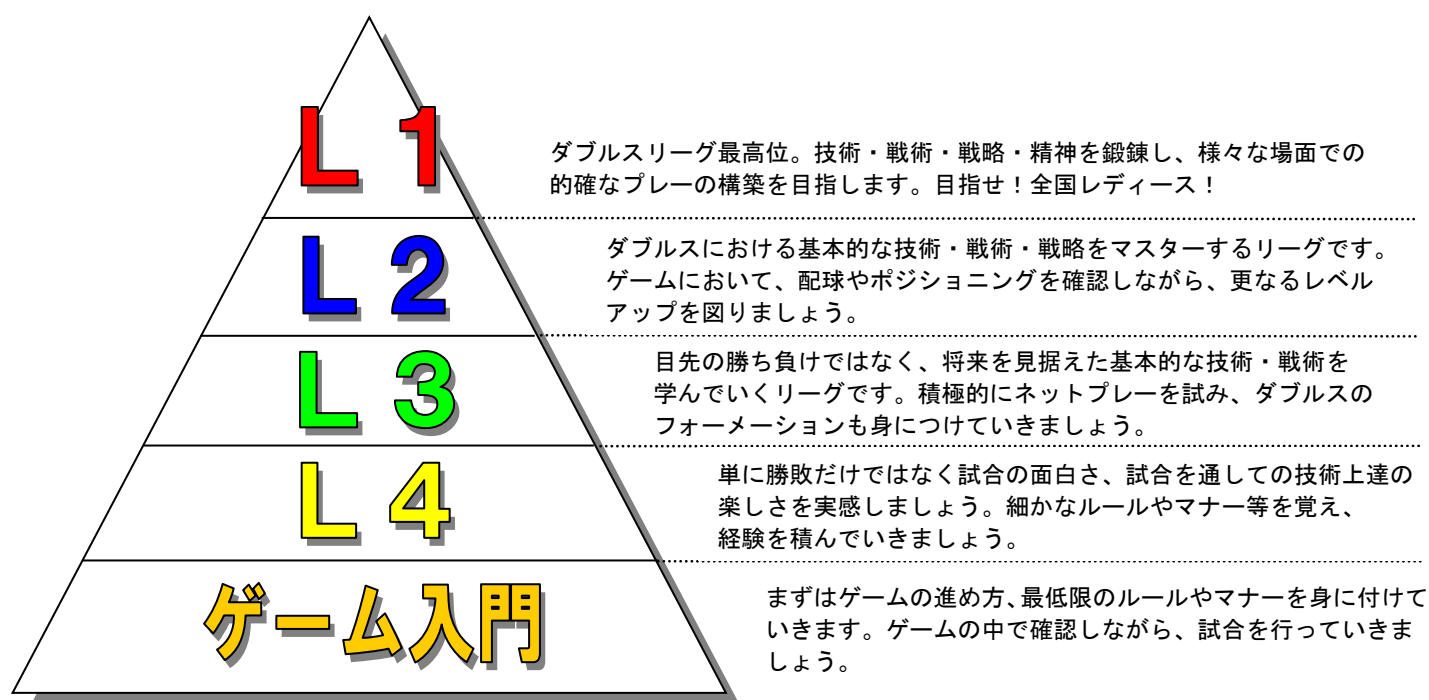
L 1

ダブルスリーグ最高位。技術・戦術・戦略・精神を鍛錬し、様々な場面での的確なプレーの構築を目指します。目指せ！全国レディース！

L 2

ダブルスにおける基本的な技術・戦術・戦略をマスターするリーグです。ゲームにおいて、配球やポジショニングを確認しながら、更なるレベルアップを図りましょう。

L 3

目先の勝ち負けではなく、将来を見据えた基本的な技術・戦術を学んでいくリーグです。積極的にネットプレーを試み、ダブルスのフォーメーションも身につけていきましょう。

L 4

単に勝敗だけではなく試合の面白さ、試合を通しての技術上達の楽しさを実感しましょう。細かなルールやマナー等を覚え、経験を積んでいきましょう。

ゲーム入門

まずはゲームの進め方、最低限のルールやマナーを身に付けていきます。ゲームの中で確認しながら、試合を行っていきましょう。